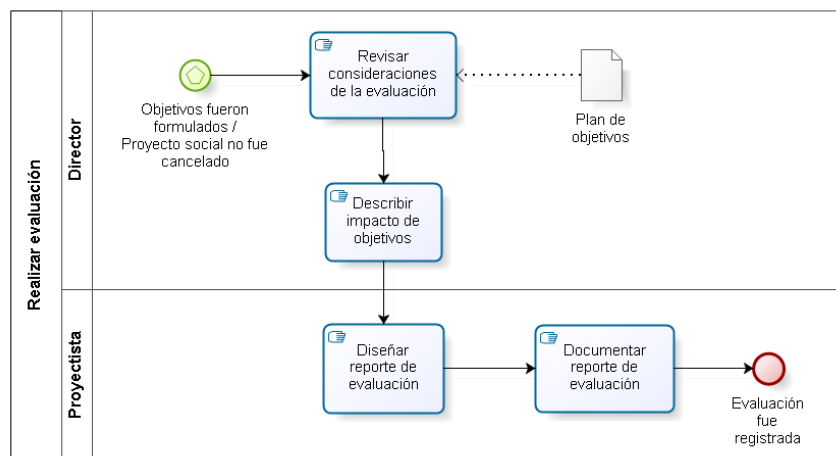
Realizar evaluación

Director

Objetivos fueron formulados / Proyecto social no fue cancelado

Revisar consideraciones de la evaluación

Plan de objetivos

Describir impacto de objetivos

Proyectista

Diseñar reporte de evaluación

Documentar reporte de evaluación

Evaluación fue registrada